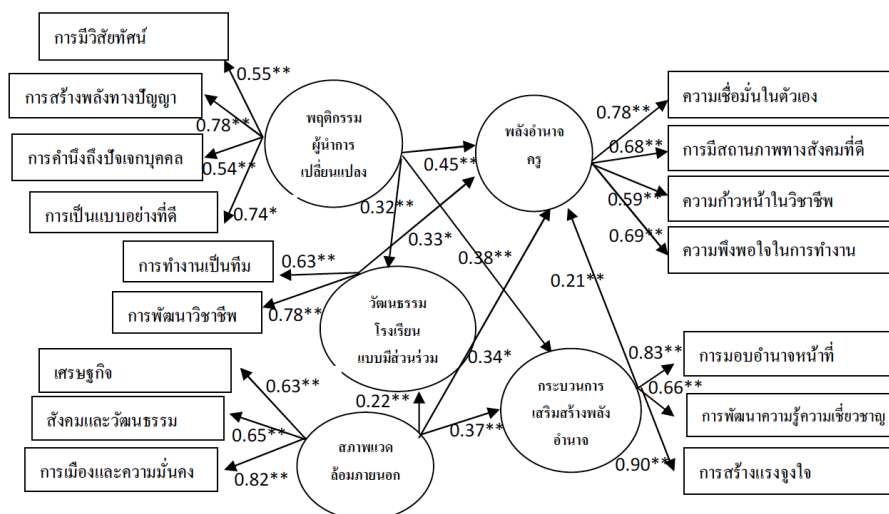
การมีวิสัยทัศน์

0.55**

การสร้างพลังทางปัญญา

0.78**

การคำนึงถึงปัจเจกบุคคล

0.54**

การเป็นแบบอย่างที่ดี

0.74*

พฤติกรรม ผู้นำการ เปลี่ยนแปลง

0.45**

พลังอำนาจ ครู

0.78**

ความเชื่อมั่นในตัวเอง

0.68**

การมีสถานภาพทางสังคมที่ดี

0.59**

ความก้าวหน้าในวิชาชีพ

0.69**

ความพึงพอใจในการทำงาน

0.32**

0.33*

0.38**

การทำงานเป็นทีม

0.63**

การพัฒนาวิชาชีพ

0.78**

วัฒนธรรม โรงเรียน แบบมีส่วนร่วม

0.21**

0.34*

เศรษฐกิจ

0.63**

สังคมและวัฒนธรรม

0.65**

การเมืองและความมั่นคง

0.82**

0.22**

สภาพแวดล้อมภายนอก

0.37**

กระบวนการ เสริมสร้างพลัง อำนาจ

0.83**

การมอบอำนาจหน้าที่

0.66**

การพัฒนาความรู้ความเชี่ยวชาญ

0.90**

การสร้างแรงจูงใจ